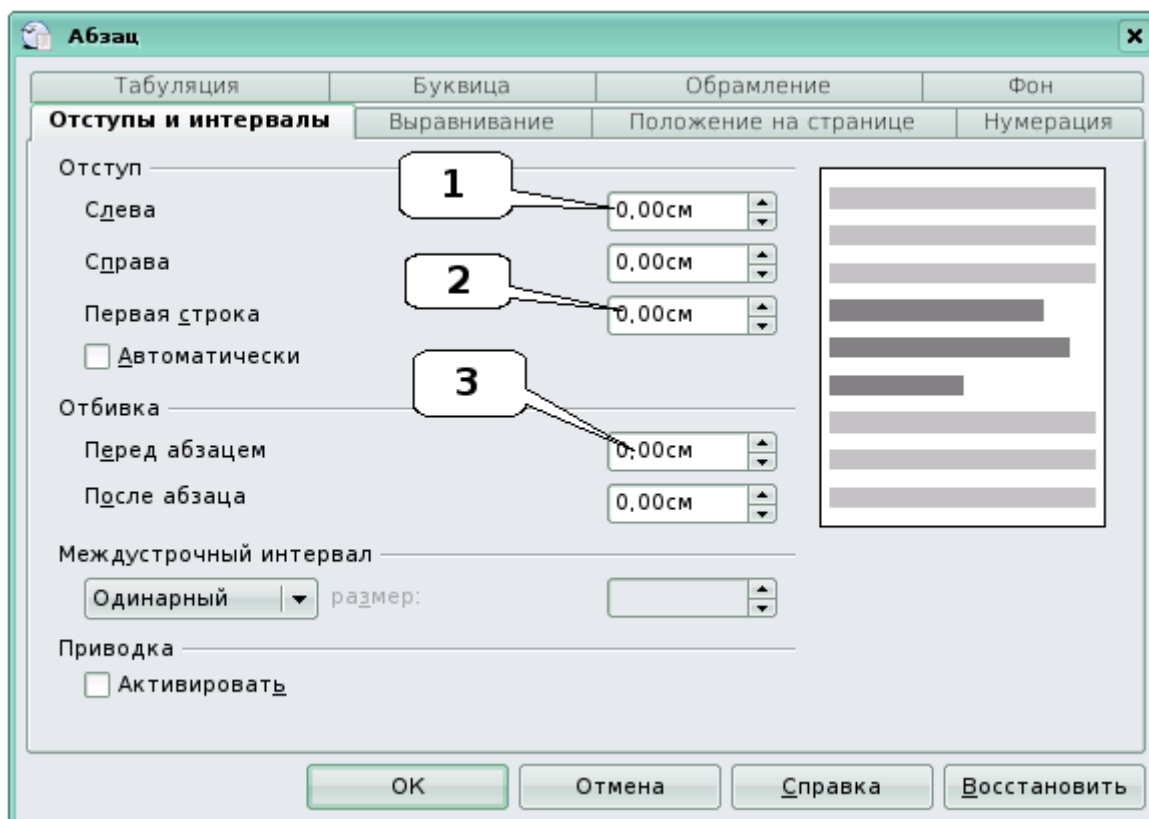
Абзац

Табуляция | Буквица | Обрамление | Фон
Отступы и интервалы | Выравнивание | Положение на странице | Нумерация

Отступ
Слева 0,00см
Справа 0,00см
Первая строка 0,00см
Автоматически

1
2
3

Отбивка
Перед абзацем 0,00см
После абзаца 0,00см

Междустрочный интервал
Одинарный размер:

Приводка
Активировать

OK Отмена Справка Восстановить